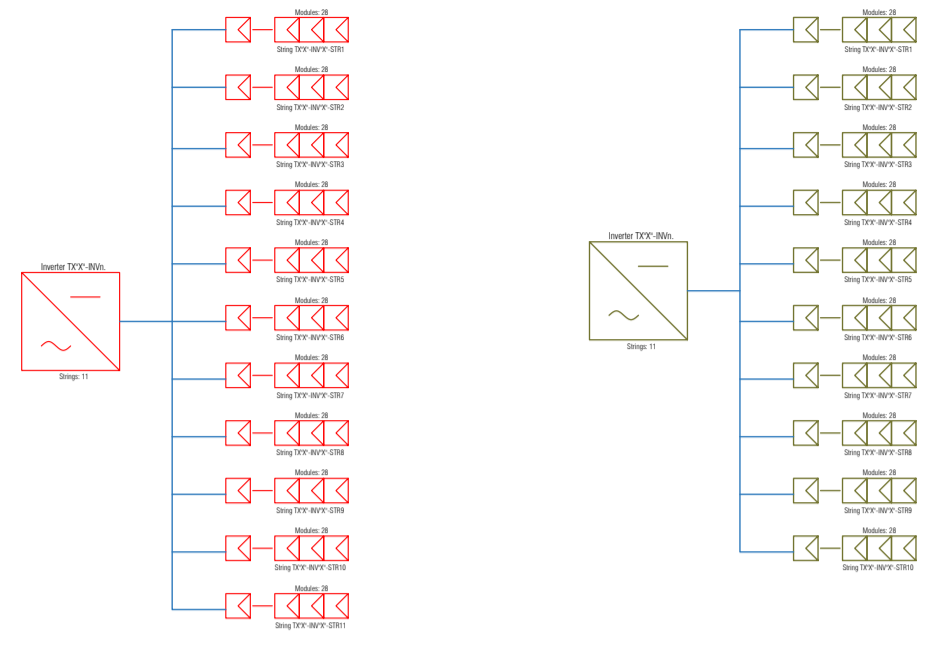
Inverter TX"X"-INVn.

Strings: 11

Modules: 28
String TX"X"-INV"X"-STR1

Modules: 28
String TX"X"-INV"X"-STR2

Modules: 28
String TX"X"-INV"X"-STR3

Modules: 28
String TX"X"-INV"X"-STR4

Modules: 28
String TX"X"-INV"X"-STR5

Modules: 28
String TX"X"-INV"X"-STR6

Modules: 28
String TX"X"-INV"X"-STR7

Modules: 28
String TX"X"-INV"X"-STR8

Modules: 28
String TX"X"-INV"X"-STR9

Modules: 28
String TX"X"-INV"X"-STR10

Modules: 28
String TX"X"-INV"X"-STR11

Inverter TX"X"-INVn.

Strings: 11

Modules: 28
String TX"X"-INV"X"-STR1

Modules: 28
String TX"X"-INV"X"-STR2

Modules: 28
String TX"X"-INV"X"-STR3

Modules: 28
String TX"X"-INV"X"-STR4

Modules: 28
String TX"X"-INV"X"-STR5

Modules: 28
String TX"X"-INV"X"-STR6

Modules: 28
String TX"X"-INV"X"-STR7

Modules: 28
String TX"X"-INV"X"-STR8

Modules: 28
String TX"X"-INV"X"-STR9

Modules: 28
String TX"X"-INV"X"-STR10